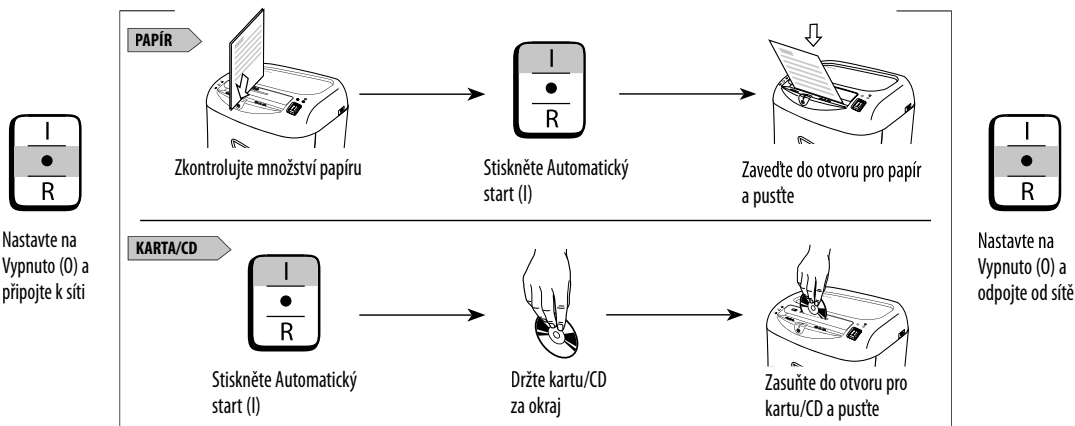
I
●
R

Nastavte na Vypnuto (0) a připojte k síti

PAPÍR

Zkontrolujte množství papíru

I
●
R

Stiskněte Automatický start (I)

Zaveďte do otvoru pro papír a pusťte

KARTA/CD

I
●
R

Stiskněte Automatický start (I)

Držte kartu/CD za okraj

Zasuňte do otvoru pro kartu/CD a pusťte

I
●
R

Nastavte na Vypnuto (0) a odpojte od sítě